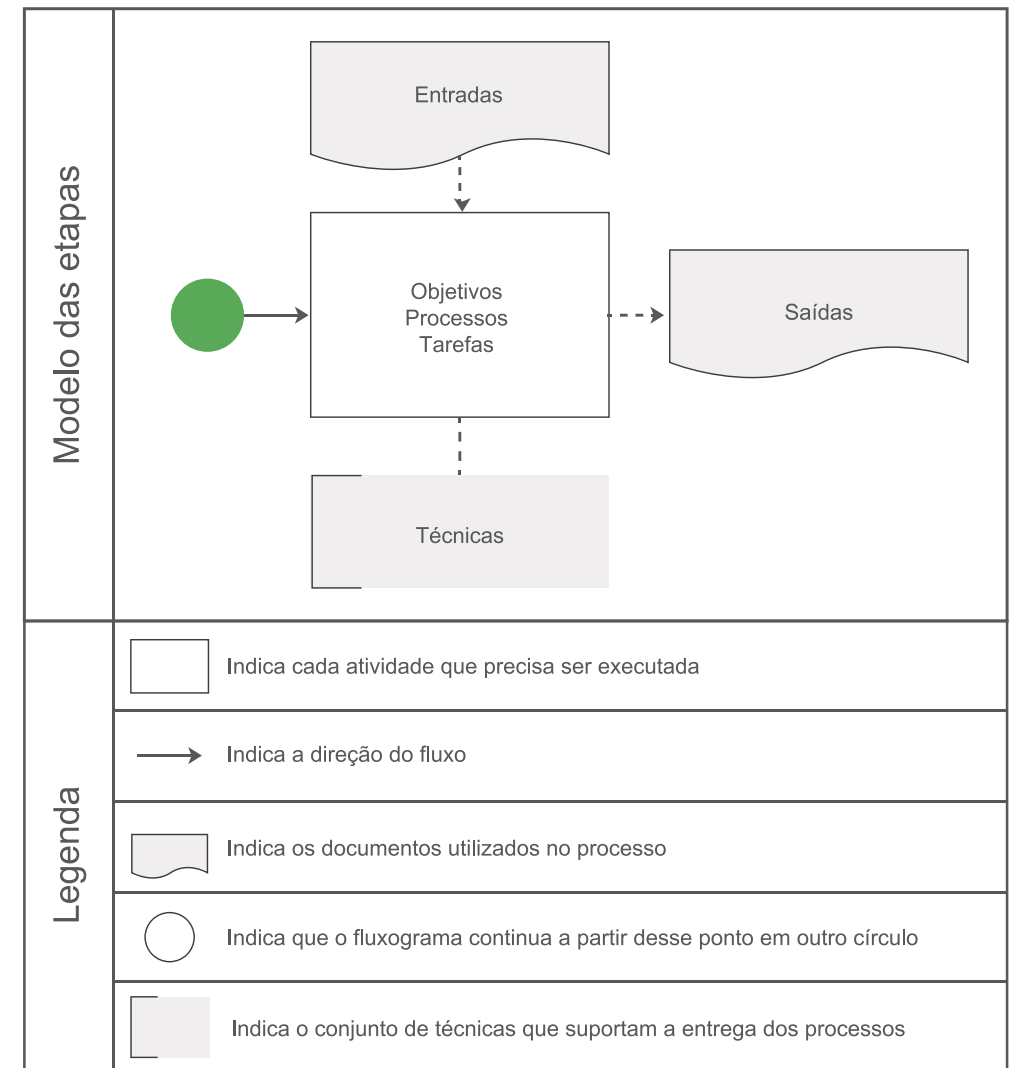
Modelo das etapas

Entradas

Objetivos
Processos
Tarefas

Saídas

Técnicas

Legenda

Indica cada atividade que precisa ser executada

Indica a direção do fluxo

Indica os documentos utilizados no processo

Indica que o fluxograma continua a partir desse ponto em outro círculo

Indica o conjunto de técnicas que suportam a entrega dos processos